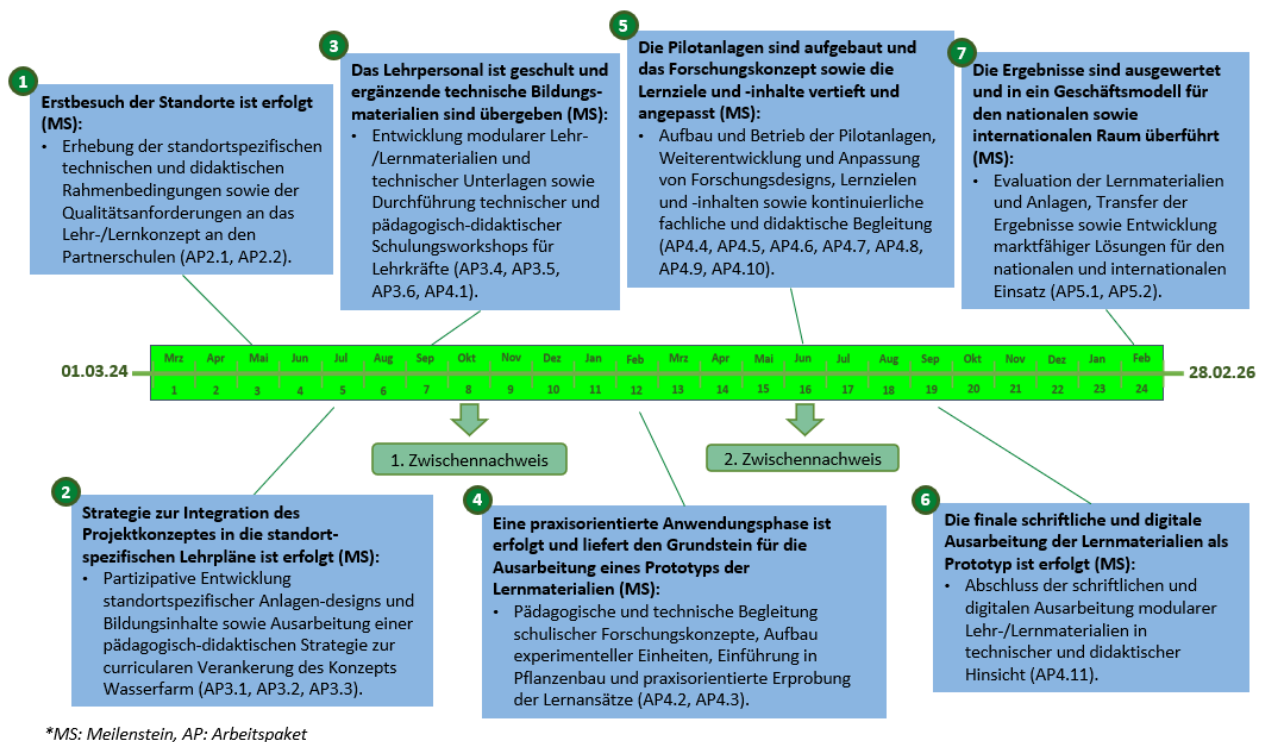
1
Erstbesuch der Standorte ist erfolgt (MS):
• Erhebung der standortspezifischen technischen und didaktischen Rahmenbedingungen sowie der Qualitätsanforderungen an das Lehr-/Lernkonzept an den Partnerschulen (AP2.1, AP2.2).

3
Das Lehrpersonal ist geschult und ergänzende technische Bildungsmaterialien sind übergeben (MS):
• Entwicklung modularer Lehr-/Lernmaterialien und technischer Unterlagen sowie Durchführung technischer und pädagogisch-didaktischer Schulungsworkshops für Lehrkräfte (AP3.4, AP3.5, AP3.6, AP4.1).

5
Die Pilotanlagen sind aufgebaut und das Forschungskonzept sowie die Lernziele und -inhalte vertieft und angepasst (MS):
• Aufbau und Betrieb der Pilotanlagen, Weiterentwicklung und Anpassung von Forschungsdesigns, Lernzielen und -inhalten sowie kontinuierliche fachliche und didaktische Begleitung (AP4.4, AP4.5, AP4.6, AP4.7, AP4.8, AP4.9, AP4.10).

7
Die Ergebnisse sind ausgewertet und in ein Geschäftsmodell für den nationalen sowie internationalen Raum überführt (MS):
• Evaluation der Lernmaterialien und Anlagen, Transfer der Ergebnisse sowie Entwicklung marktfähiger Lösungen für den nationalen und internationalen Einsatz (AP5.1, AP5.2).

01.03.24

| Mrz | Apr | Mai | Jun | Jul | Aug | Sep | Okt | Nov | Dez | Jan | Feb | Mrz | Apr | Mai | Jun | Jul | Aug | Sep | Okt | Nov | Dez | Jan | Feb |
|---|---|---|---|---|---|---|---|---|---|---|---|---|---|---|---|---|---|---|---|---|---|---|---|
| 1 | 2 | 3 | 4 | 5 | 6 | 7 | 8 | 9 | 10 | 11 | 12 | 13 | 14 | 15 | 16 | 17 | 18 | 19 | 20 | 21 | 22 | 23 | 24 |

28.02.26

1. Zwischennachweis

2. Zwischennachweis

2
Strategie zur Integration des Projektkonzeptes in die standortspezifischen Lehrpläne ist erfolgt (MS):
• Partizipative Entwicklung standortspezifischer Anlagen-designs und Bildungsinhalte sowie Ausarbeitung einer pädagogisch-didaktischen Strategie zur curricularen Verankerung des Konzepts Wasserfarm (AP3.1, AP3.2, AP3.3).

4
Eine praxisorientierte Anwendungsphase ist erfolgt und liefert den Grundstein für die Ausarbeitung eines Prototyps der Lernmaterialien (MS):
• Pädagogische und technische Begleitung schulischer Forschungskonzepte, Aufbau experimenteller Einheiten, Einführung in Pflanzenbau und praxisorientierte Erprobung der Lernansätze (AP4.2, AP4.3).

6
Die finale schriftliche und digitale Ausarbeitung der Lernmaterialien als Prototyp ist erfolgt (MS):
• Abschluss der schriftlichen und digitalen Ausarbeitung modularer Lehr-/Lernmaterialien in technischer und didaktischer Hinsicht (AP4.11).

*MS: Meilenstein, AP: Arbeitspaket